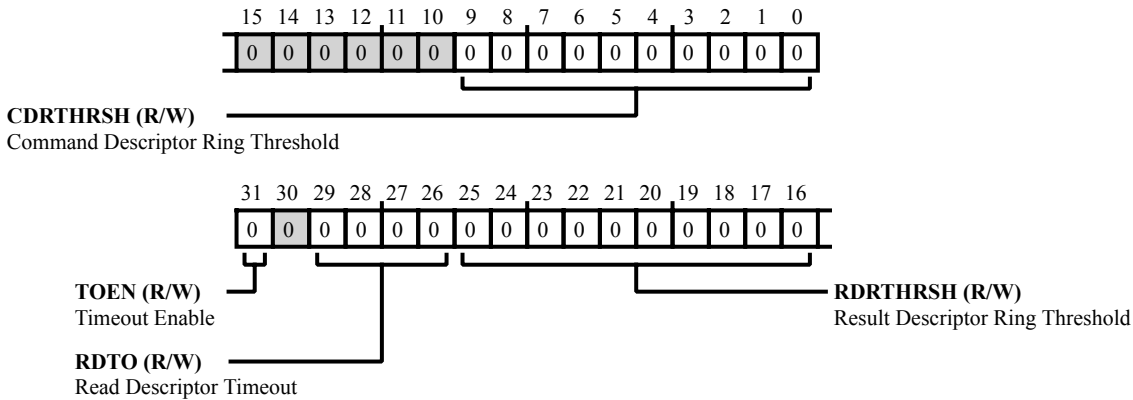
15 14 13 12 11 10 9 8 7 6 5 4 3 2 1 0

| 0 | 0 | 0 | 0 | 0 | 0 | 0 | 0 | 0 | 0 | 0 | 0 | 0 | 0 | 0 | 0 |
|---|---|---|---|---|---|---|---|---|---|---|---|---|---|---|---|

**CDRTHRSH (R/W)**
Command Descriptor Ring Threshold

31 30 29 28 27 26 25 24 23 22 21 20 19 18 17 16

| 0 | 0 | 0 | 0 | 0 | 0 | 0 | 0 | 0 | 0 | 0 | 0 | 0 | 0 | 0 | 0 |
|---|---|---|---|---|---|---|---|---|---|---|---|---|---|---|---|

**TOEN (R/W)**
Timeout Enable

**RDRTHRSH (R/W)**
Result Descriptor Ring Threshold

**RDTO (R/W)**
Read Descriptor Timeout